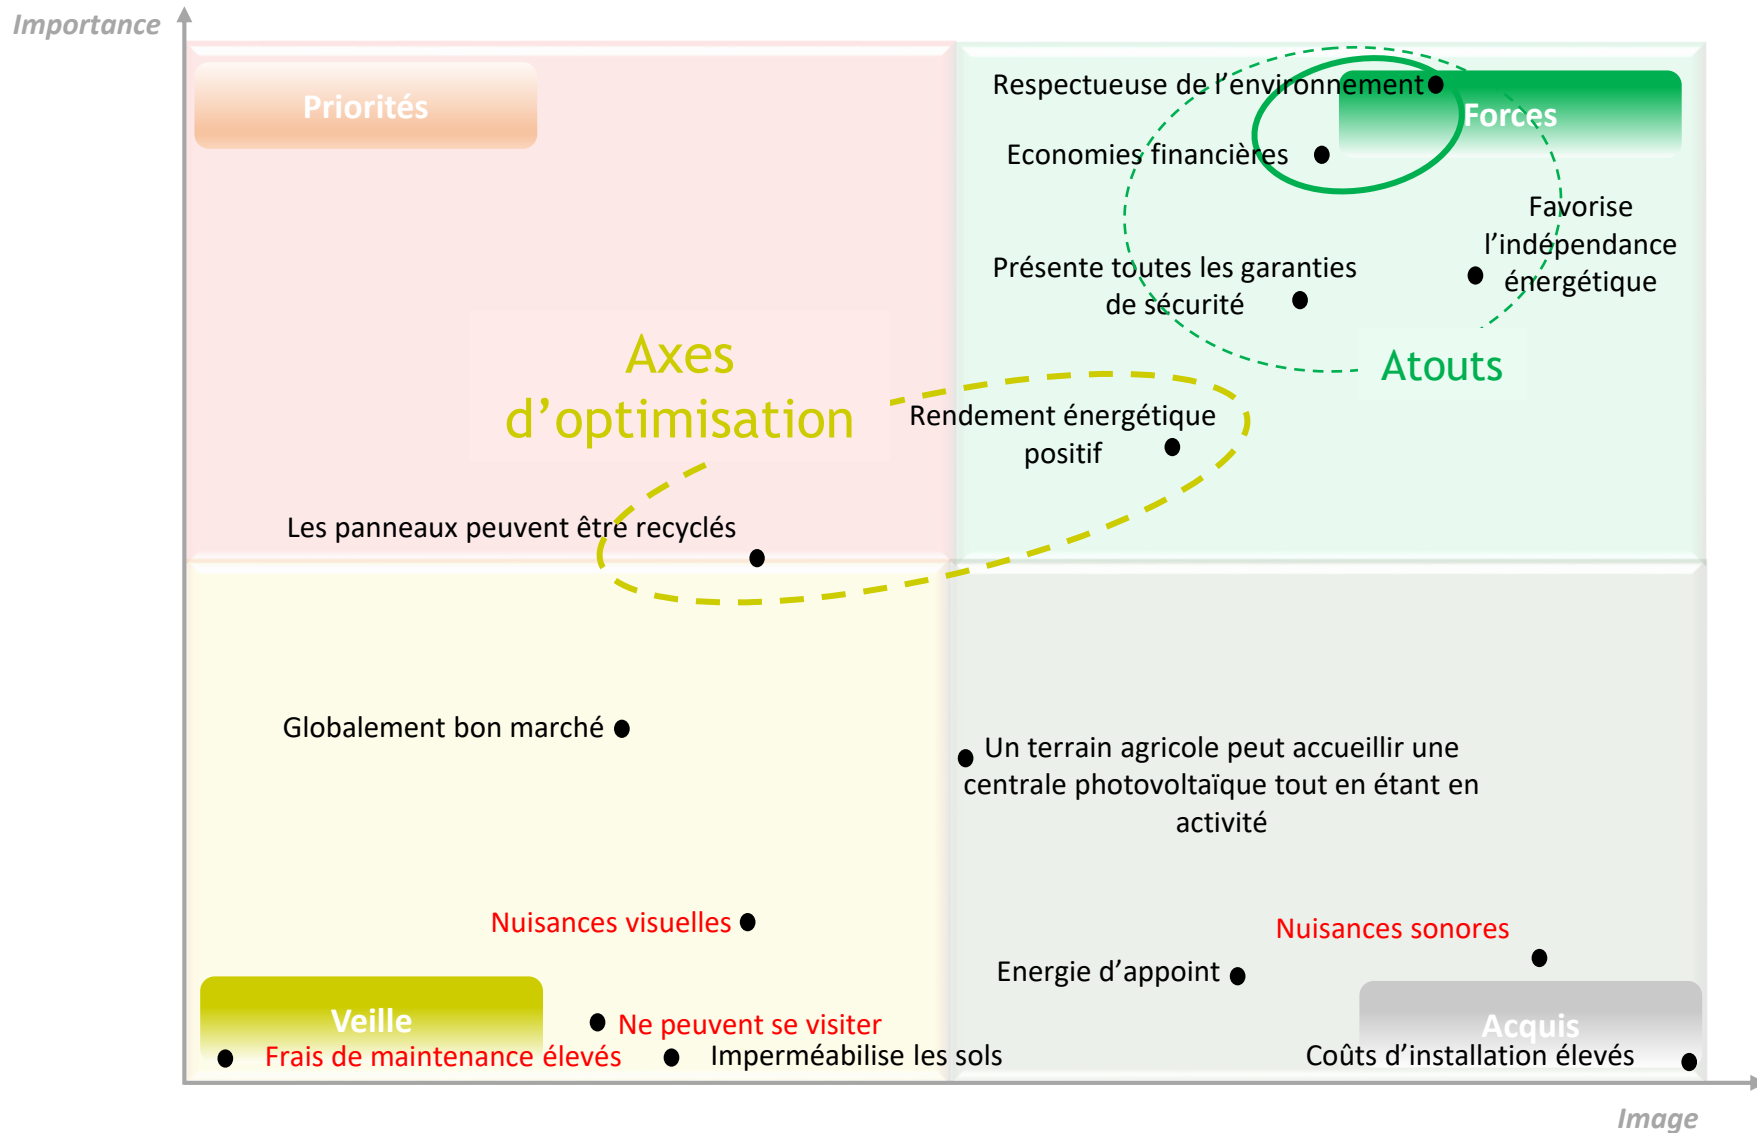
Importance

Priorités

Respectueuse de l'environnement

Forces

Economies financières

Favorise l'indépendance énergétique

Présente toutes les garanties de sécurité

Atouts

Axes d'optimisation

Rendement énergétique positif

Les panneaux peuvent être recyclés

Globalement bon marché

Un terrain agricole peut accueillir une centrale photovoltaïque tout en étant en activité

Nuisances visuelles

Nuisances sonores

Energie d'appoint

Veille

Ne peuvent se visiter

Acquis

Frais de maintenance élevés

Imperméabilise les sols

Coûts d'installation élevés

Image